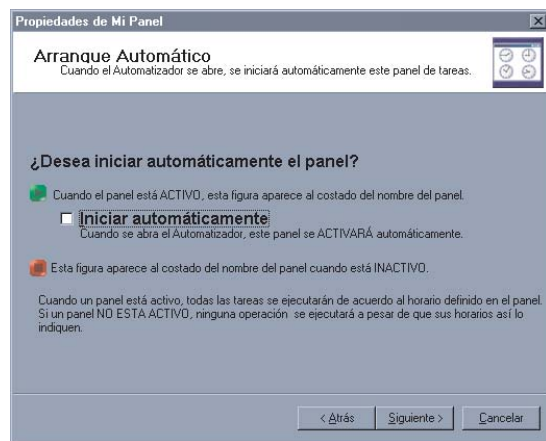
Propiedades de Mi Panel

Arranque Automático
Cuando el Automatizador se abre, se iniciará automáticamente este panel de tareas.

¿Desea iniciar automáticamente el panel?

Cuando el panel está ACTIVO, esta figura aparece al costado del nombre del panel.

Iniciar automáticamente
Cuando se abre el Automatizador, este panel se ACTIVARÁ automáticamente.

Esta figura aparece al costado del nombre del panel cuando está INACTIVO.

Cuando un panel está activo, todas las tareas se ejecutarán de acuerdo al horario definido en el panel. Si un panel NO ESTA ACTIVO, ninguna operación se ejecutará a pesar de que sus horarios así lo indiquen.

< Atrás | Siguiente > | Cancelar